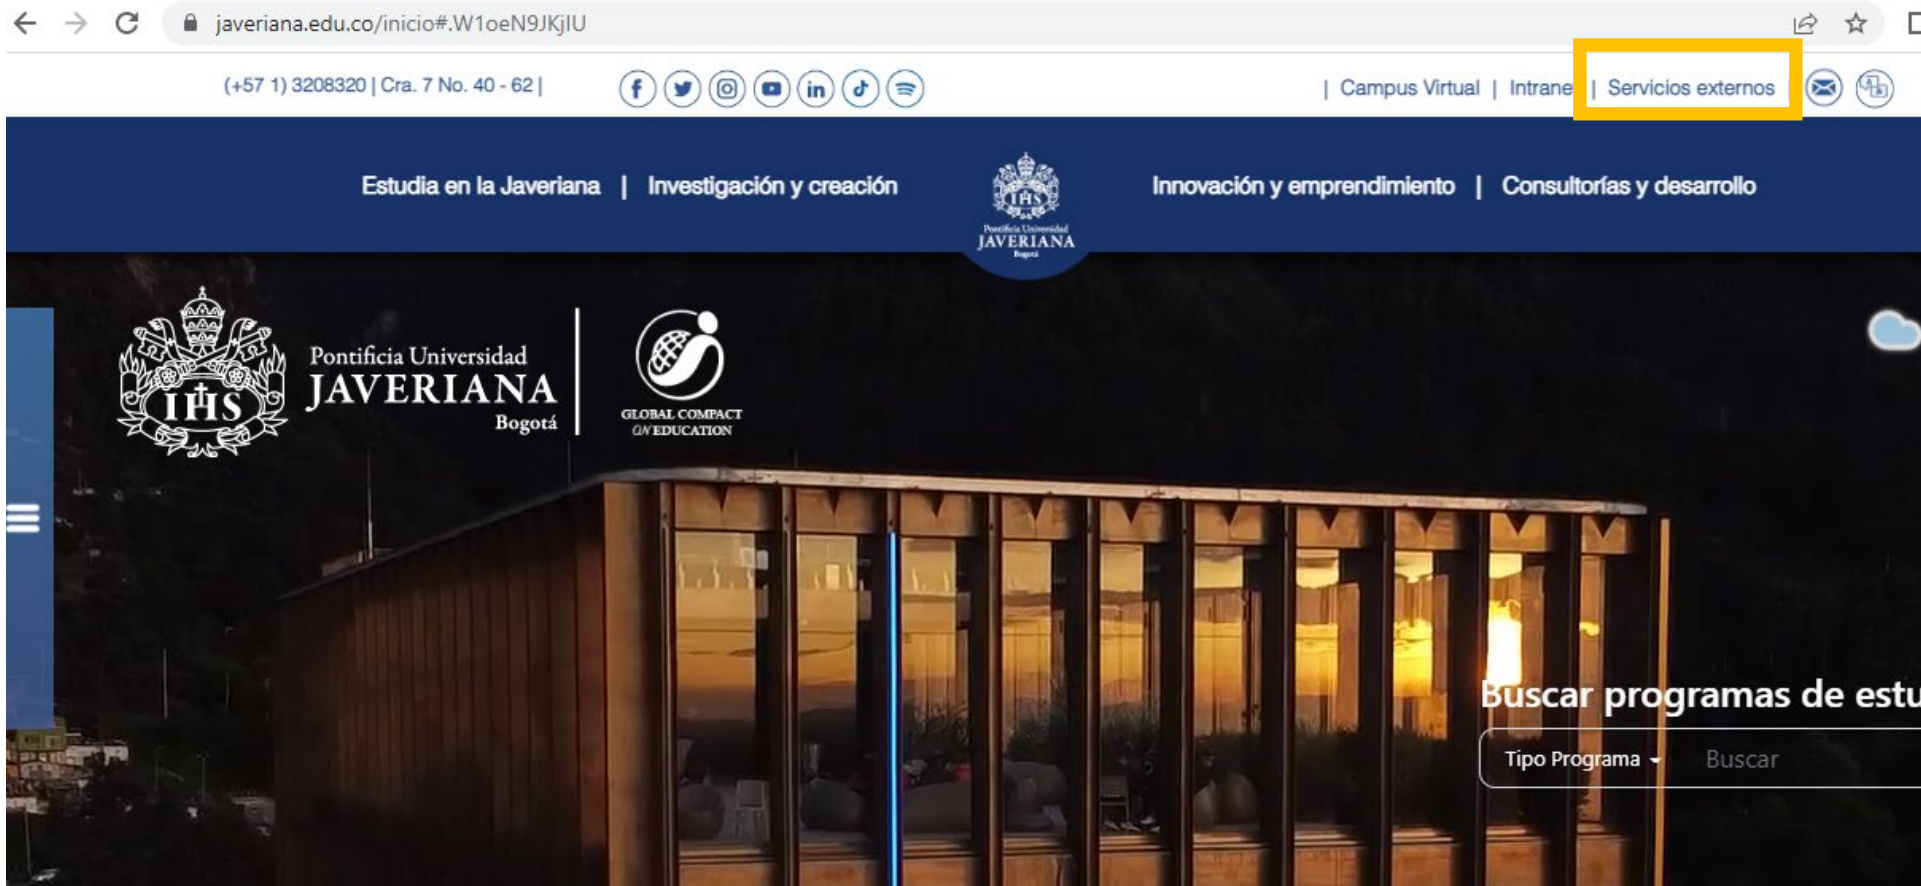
javeriana.edu.co/inicio#.W1oeN9JKjIU

(+57 1) 3208320 | Cra. 7 No. 40 - 62 |

| Campus Virtual | Intrane | Servicios externos

Estudia en la Javeriana | Investigación y creación

IHS
Pontificia Universidad
JAVERIANA
Bogotá

Innovación y emprendimiento | Consultorías y desarrollo

IHS
Pontificia Universidad
JAVERIANA
Bogotá

GLOBAL COMPACT ON EDUCATION

Buscar programas de estu

Tipo Programa

Buscar